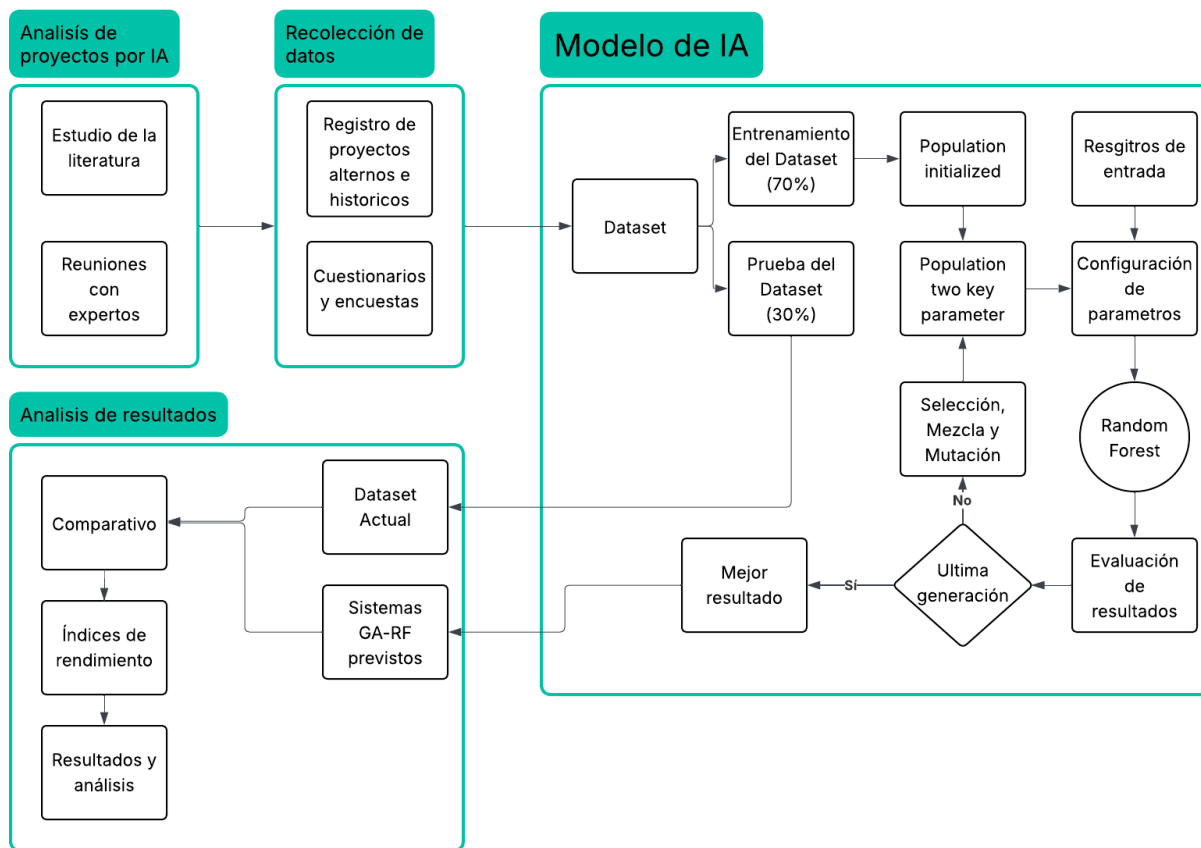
Analisís de proyectos por IA

Estudio de la literatura

Reuniones con expertos

Recolección de datos

Registro de proyectos alternos e historicos

Cuestionarios y encuestas

Modelo de IA

Dataset

Entrenamiento del Dataset (70%)

Prueba del Dataset (30%)

Population initialized

Population two key parameter

Resgitros de entrada

Configuración de parametros

Random Forest

Selección, Mezcla y Mutación

No

Ultima generación

Sí

Mejor resultado

Evaluación de resultados

Analisis de resultados

Comparativo

Índices de rendimiento

Resultados y análisis

Dataset Actual

Sistemas GA-RF previstos